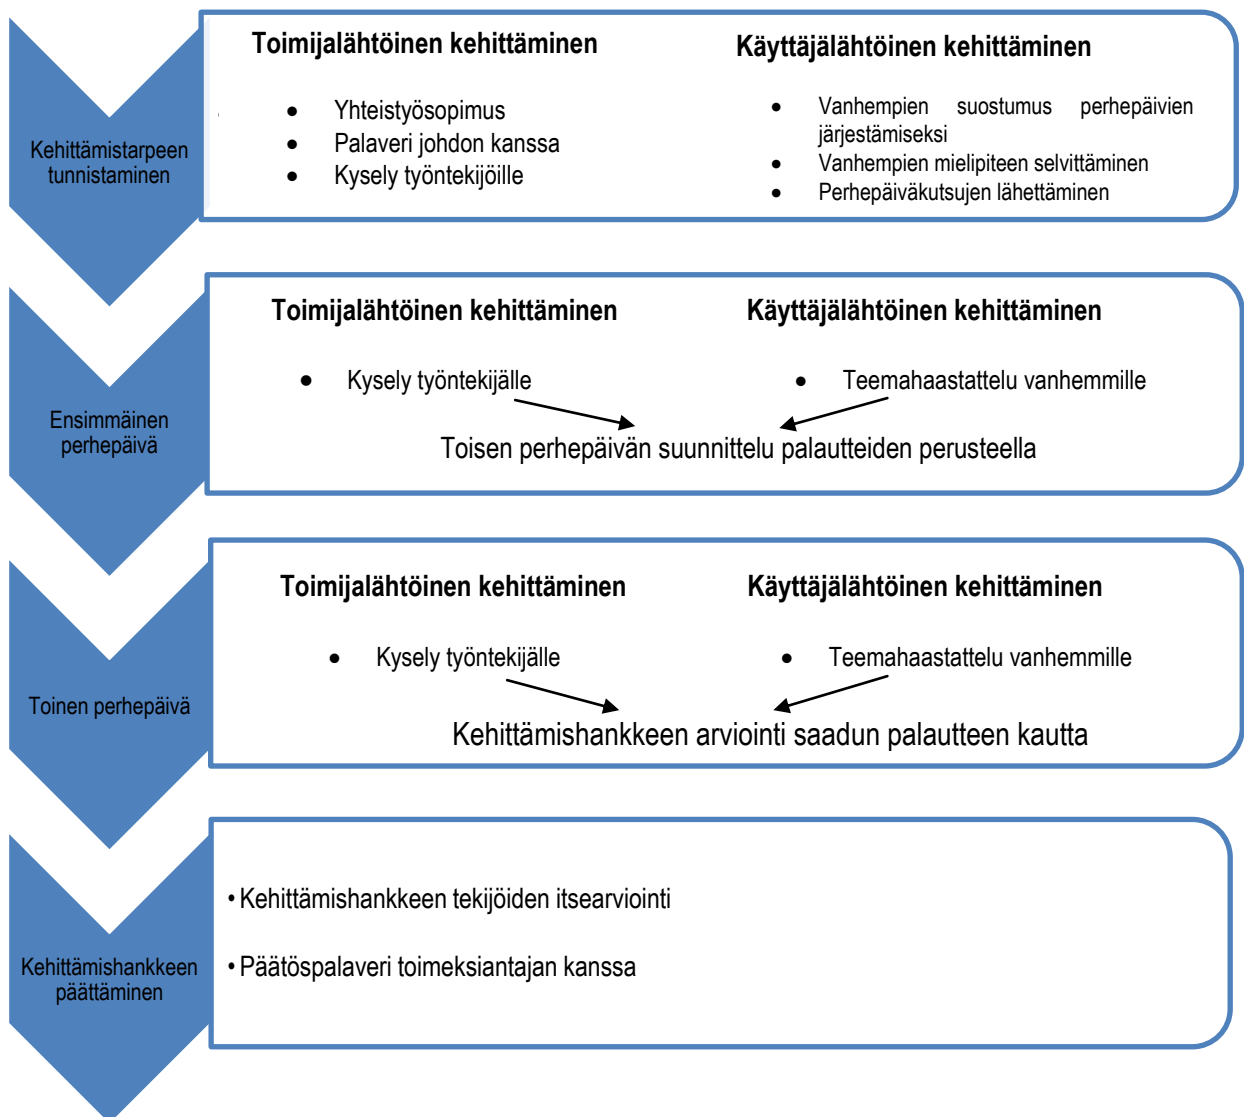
Kehittämistarpeen tunnistaminen

Toimijalähtöinen kehittäminen

- Yhteistyösopimus
- Palaveri johdon kanssa
- Kysely työntekijöille

Käyttäjälähtöinen kehittäminen

- Vanhempien suostumus perhepäivien järjestämiseksi
- Vanhempien mielipiteen selvittäminen
- Perhepäiväkutsujen lähettäminen

Ensimmäinen perhepäivä

Toimijalähtöinen kehittäminen

- Kysely työntekijälle

Käyttäjälähtöinen kehittäminen

- Teemahaastattelu vanhemmille

Toisen perhepäivän suunnittelu palautteiden perusteella

Toinen perhepäivä

Toimijalähtöinen kehittäminen

- Kysely työntekijälle

Käyttäjälähtöinen kehittäminen

- Teemahaastattelu vanhemmille

Kehittämishankkeen arviointi saadun palautteen kautta

Kehittämishankkeen päättäminen

- Kehittämishankkeen tekijöiden itsearviointi
- Päätöspalaveri toimeksiantajan kanssa